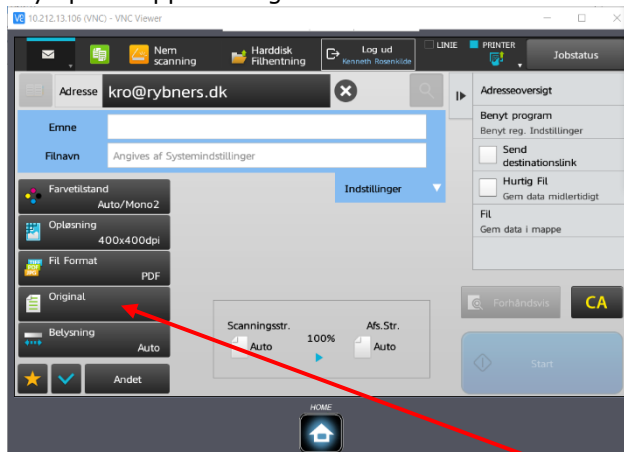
10.212.13.106 (VNC) - VNC Viewer

Nem scanning
Harddisk Filhentning
Log ud
Kenneth Rosenkilde
LINIE
PRINTER
Jobstatus

Adresse kro@rybners.dk

Emne
Filnavn Angives af Systemindstillinger
Indstillinger

Adresseoversigt
Benyt program
Benyt reg. Indstillinger
Send destinationslink
Hurtig Fil
Gem data midlertidigt
Fil
Gem data i mappe

Farvetilstand
Auto/Mono2
Opløsning
400x400dpi
Fil Format
PDF
Original
Belysning
Auto
Andet

Scanningsstr.
Auto
100%
Afs.Str.
Auto

Forhåndsvis
CA
Start

HOME